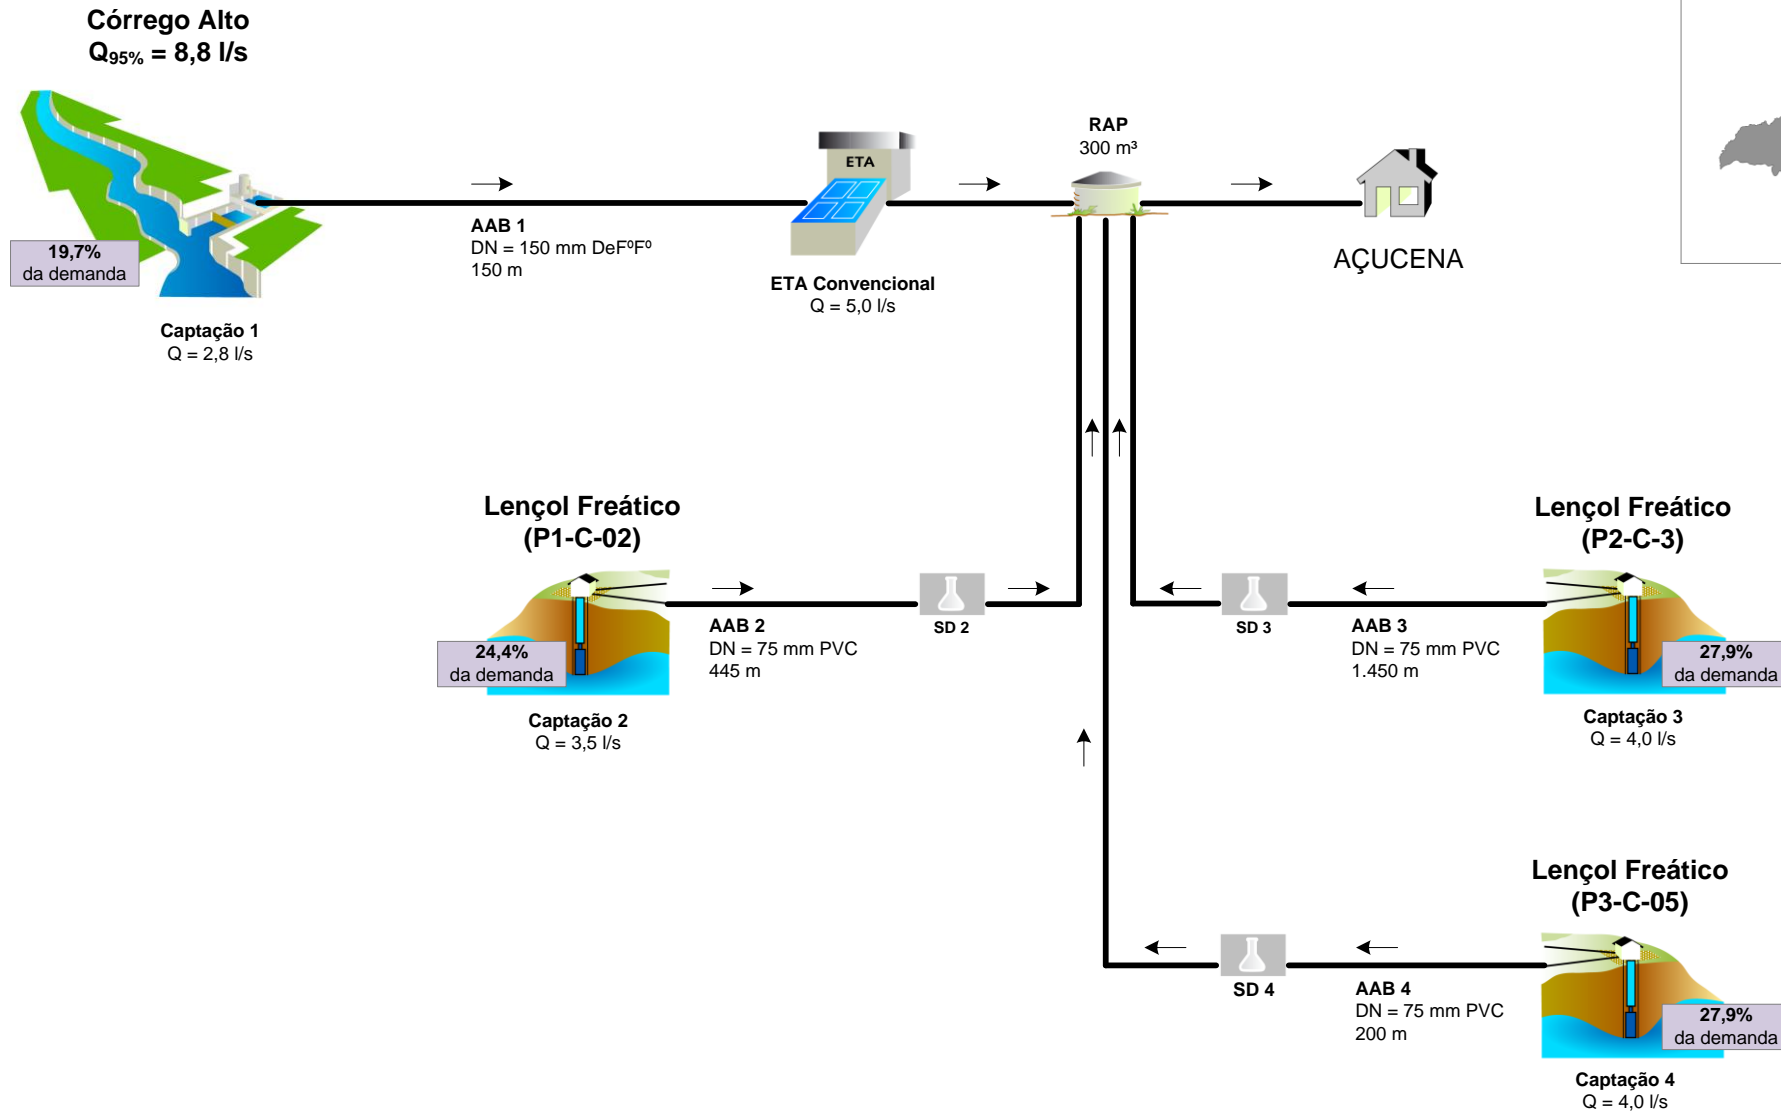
Córrego Alto
$Q_{95\%}$ = 8,8 l/s

19,7%
da demanda

Captação 1
Q = 2,8 l/s

AAB 1
DN = 150 mm DeF⁰F⁰
150 m

ETA

ETA Convencional
Q = 5,0 l/s

RAP
300 m³

AÇUCENA

Lençol Freático
(P1-C-02)

24,4%
da demanda

Captação 2
Q = 3,5 l/s

AAB 2
DN = 75 mm PVC
445 m

SD 2

SD 3

AAB 3
DN = 75 mm PVC
1.450 m

Lençol Freático
(P2-C-3)

27,9%
da demanda

Captação 3
Q = 4,0 l/s

Lençol Freático
(P3-C-05)

SD 4

AAB 4
DN = 75 mm PVC
200 m

27,9%
da demanda

Captação 4
Q = 4,0 l/s